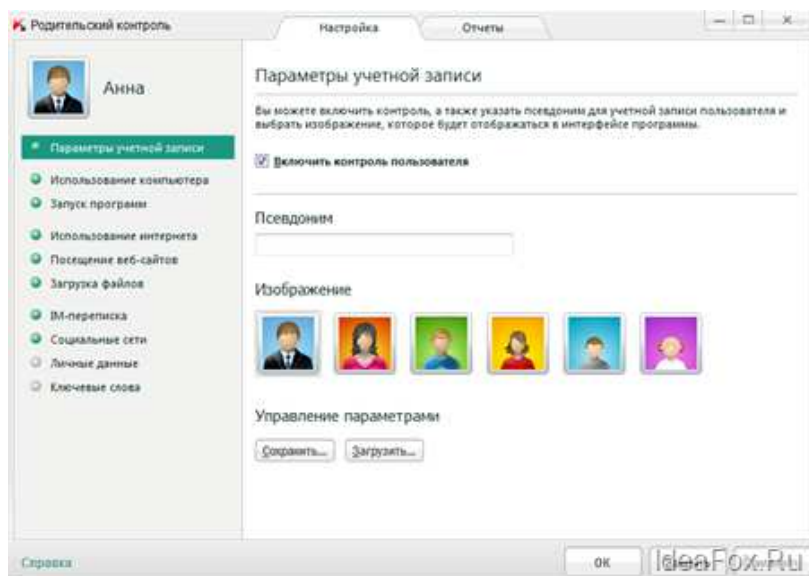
Родительский контроль

Настройка

Отчеты

Анна

Параметры учетной записи

Использование компьютера

Запуск программ

Использование интернета

Посещение веб-сайтов

Загрузка файлов

IM-переписка

Социальные сети

Личные данные

Ключевые слова

Параметры учетной записи

Вы можете включить контроль, а также указать псевдоним для учетной записи пользователя и выбрать изображение, которое будет отображаться в интерфейсе программы.

Включить контроль пользователя

Псевдоним

Изображение

Управление параметрами

Сохранить...

Загрузить...

Справка

OK

IdeaFox.Ru